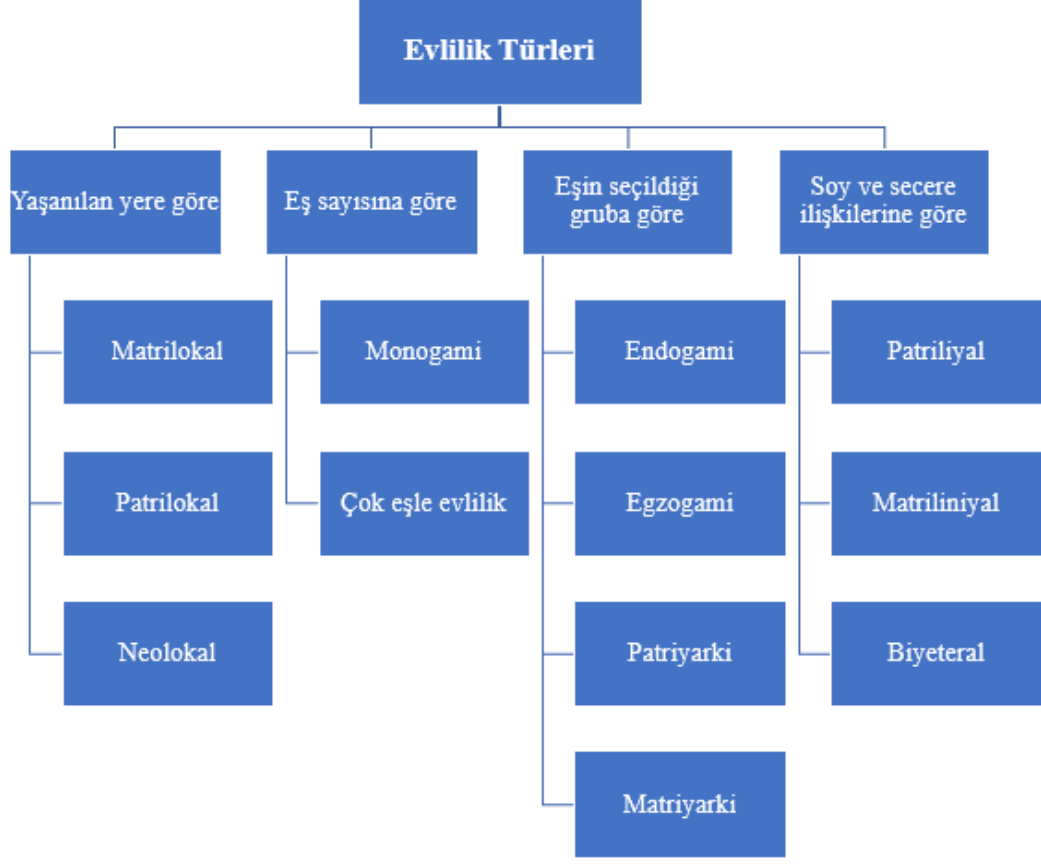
Evlilik Türleri

Yaşanılan yere göre

Matrilokal

Patrilokal

Neolokal

Eş sayısına göre

Monogami

Çok eşle evlilik

Eşin seçildiği gruba göre

Endogami

Egzogami

Patriyarki

Matriyarki

Soy ve secere ilişkilerine göre

Patriliyal

Matriliniyal

Biyeteral